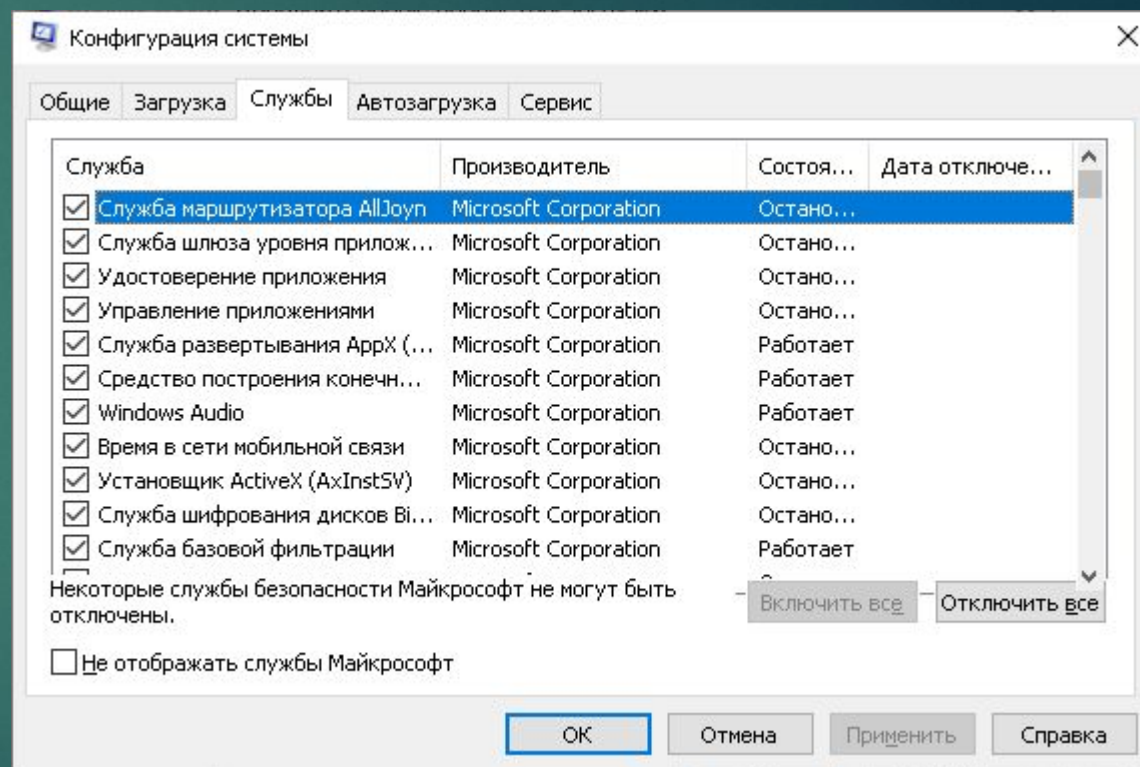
Конфигурация системы

Общие | Загрузка | Службы | Автозагрузка | Сервис

| Служба | Производитель | Состоя... | Дата отключе... |
|---|---|---|---|
| Служба маршрутизатора AllJoyn | Microsoft Corporation | Остано... | |
| Служба шлюза уровня прилож... | Microsoft Corporation | Остано... | |
| Удостоверение приложения | Microsoft Corporation | Остано... | |
| Управление приложениями | Microsoft Corporation | Остано... | |
| Служба развертывания AppX (... | Microsoft Corporation | Работает | |
| Средство построения конечн... | Microsoft Corporation | Работает | |
| Windows Audio | Microsoft Corporation | Работает | |
| Время в сети мобильной связи | Microsoft Corporation | Остано... | |
| Установщик ActiveX (AxInstSV) | Microsoft Corporation | Остано... | |
| Служба шифрования дисков Bi... | Microsoft Corporation | Остано... | |
| Служба базовой фильтрации | Microsoft Corporation | Работает | |

Некоторые службы безопасности Майкрософт не могут быть отключены.

Включить все | Отключить все

Не отображать службы Майкрософт

ОК | Отмена | Применить | Справка